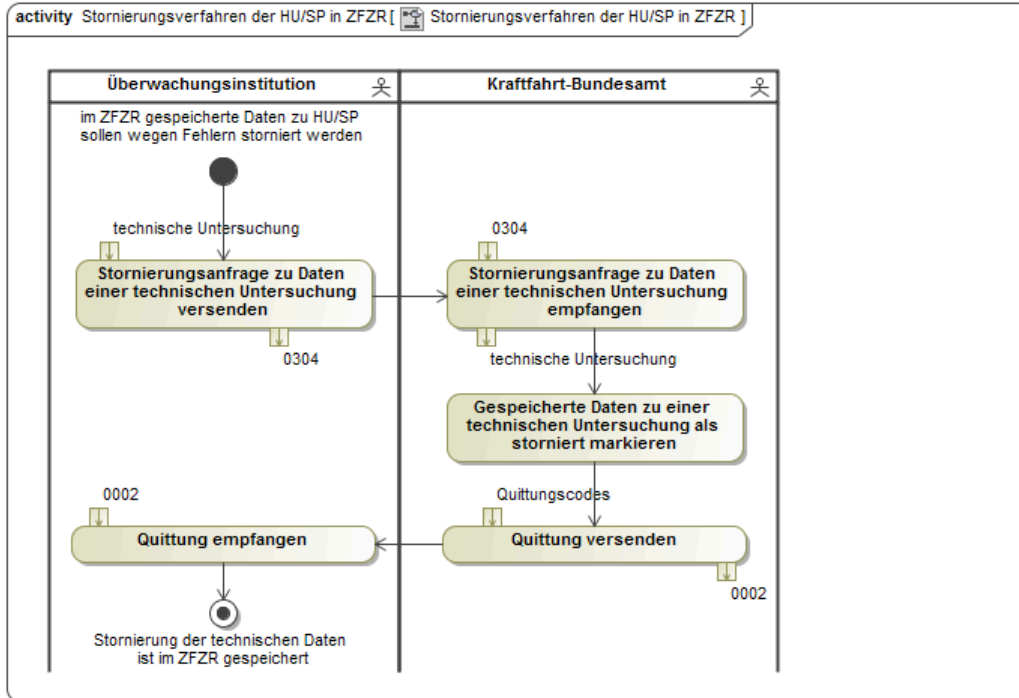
activity Stornierungsverfahren der HU/SP in ZFZR [ Stornierungsverfahren der HU/SP in ZFZR ]

Überwachungsinstitution

Kraftfahrt-Bundesamt

im ZFZR gespeicherte Daten zu HU/SP sollen wegen Fehlern storniert werden

technische Untersuchung

Stornierungsanfrage zu Daten einer technischen Untersuchung versenden

0304

0304

Stornierungsanfrage zu Daten einer technischen Untersuchung empfangen

technische Untersuchung

Gespeicherte Daten zu einer technischen Untersuchung als storniert markieren

Quittungscodes

Quittung versenden

0002

0002

Quittung empfangen

Stornierung der technischen Daten ist im ZFZR gespeichert